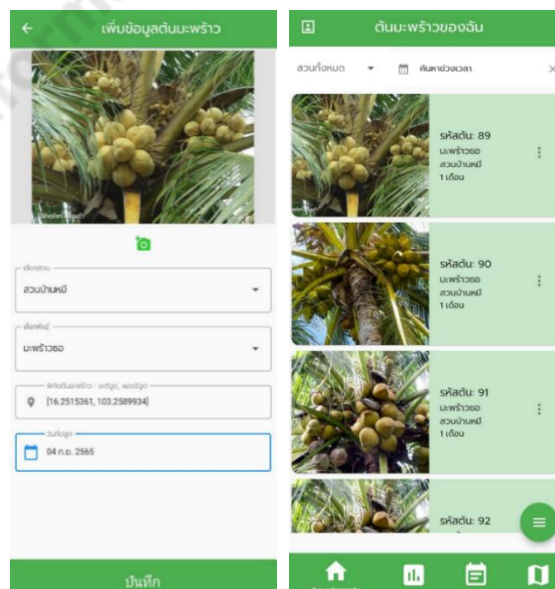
เพิ่มข้อมูลต้นมะพร้าว

เลือกสวน
สวนบ้านหมี่

เลือกพันธุ์
มะพร้าวซอ

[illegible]
[16.2515361, 103.2589934]

วันที่ปลูก
04 ก.ย. 2565

บันทึก

ต้นมะพร้าวของฉัน

สวนทั้งหมด
ค้นหาช่วงเวลา

รหัสต้น: 89
มะพร้าวซอ
สวนบ้านหมี่
1 เดือน

รหัสต้น: 90
มะพร้าวซอ
สวนบ้านหมี่
1 เดือน

รหัสต้น: 91
มะพร้าวซอ
สวนบ้านหมี่
1 เดือน

รหัสต้น: 92